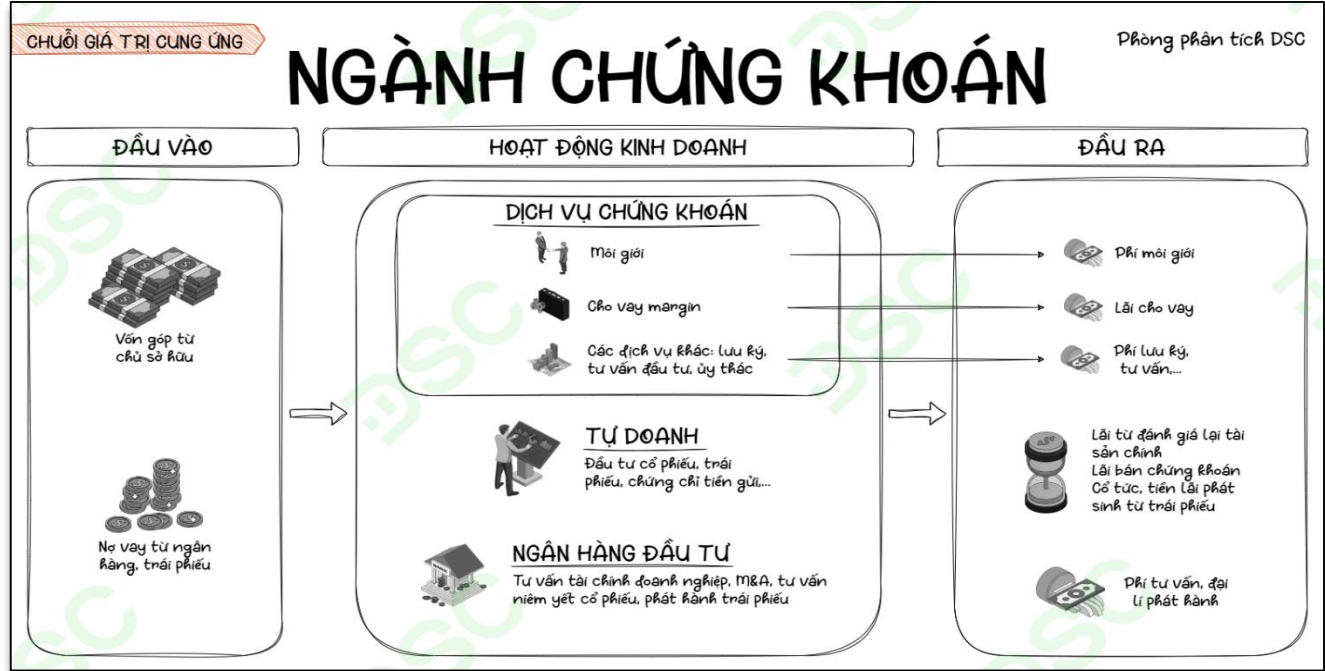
CHUỖI GIÁ TRỊ CUNG ỨNG

NGÀNH CHỨNG KHOÁN

Phòng phân tích DSC

ĐẦU VÀO

Vốn góp từ chủ sở hữu

Nợ vay từ ngân hàng, trái phiếu

HOẠT ĐỘNG KINH DOANH

DỊCH VỤ CHỨNG KHOÁN

Môi giới

Cho vay margin

Các dịch vụ khác: lưu ký, tư vấn đầu tư, ủy thác

TỰ DOANH

Đầu tư cổ phiếu, trái phiếu, chứng chỉ tiền gửi,...

NGÂN HÀNG ĐẦU TƯ

Tư vấn tài chính doanh nghiệp, M&A, tư vấn niêm yết cổ phiếu, phát hành trái phiếu

ĐẦU RA

Phí môi giới

Lãi cho vay

Phí lưu ký, tư vấn,...

Lãi từ đánh giá lại tài sản chính
Lãi bán chứng khoán
Cổ tức, tiền lãi phát sinh từ trái phiếu

Phí tư vấn, đại lí phát hành